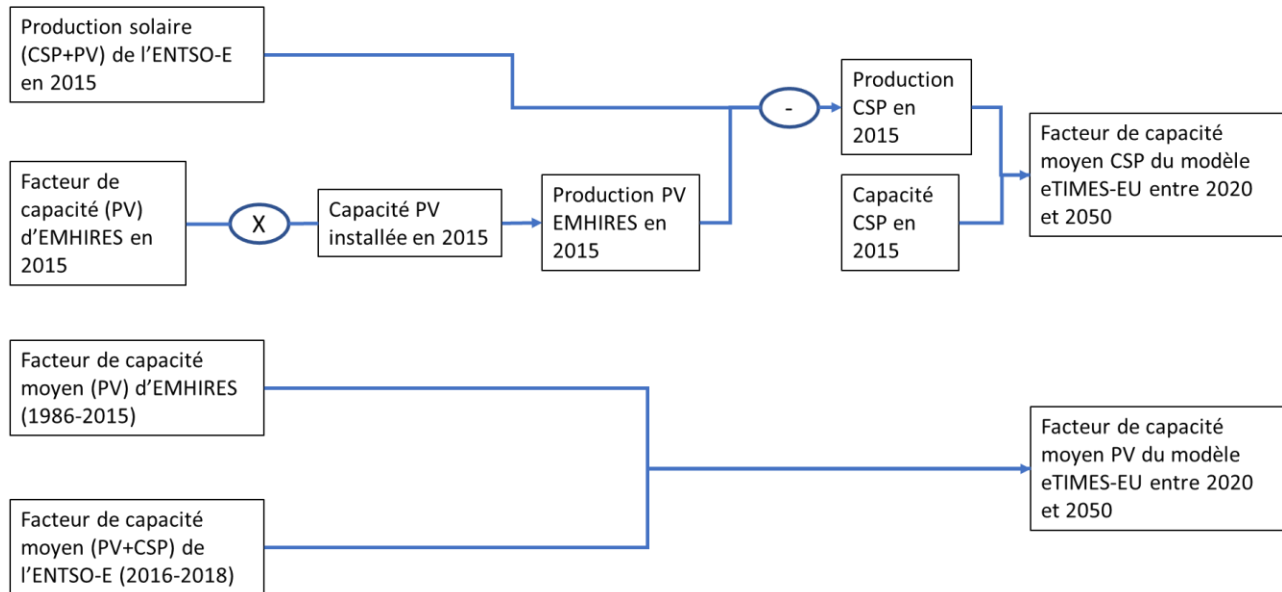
Production solaire (CSP+PV) de l'ENTSO-E en 2015

-

Production CSP en 2015

Facteur de capacité moyen CSP du modèle eTIMES-EU entre 2020 et 2050

Facteur de capacité (PV) d'EMHIRES en 2015

X

Capacité PV installée en 2015

Production PV EMHIRES en 2015

Capacité CSP en 2015

Facteur de capacité moyen (PV) d'EMHIRES (1986-2015)

Facteur de capacité moyen PV du modèle eTIMES-EU entre 2020 et 2050

Facteur de capacité moyen (PV+CSP) de l'ENTSO-E (2016-2018)